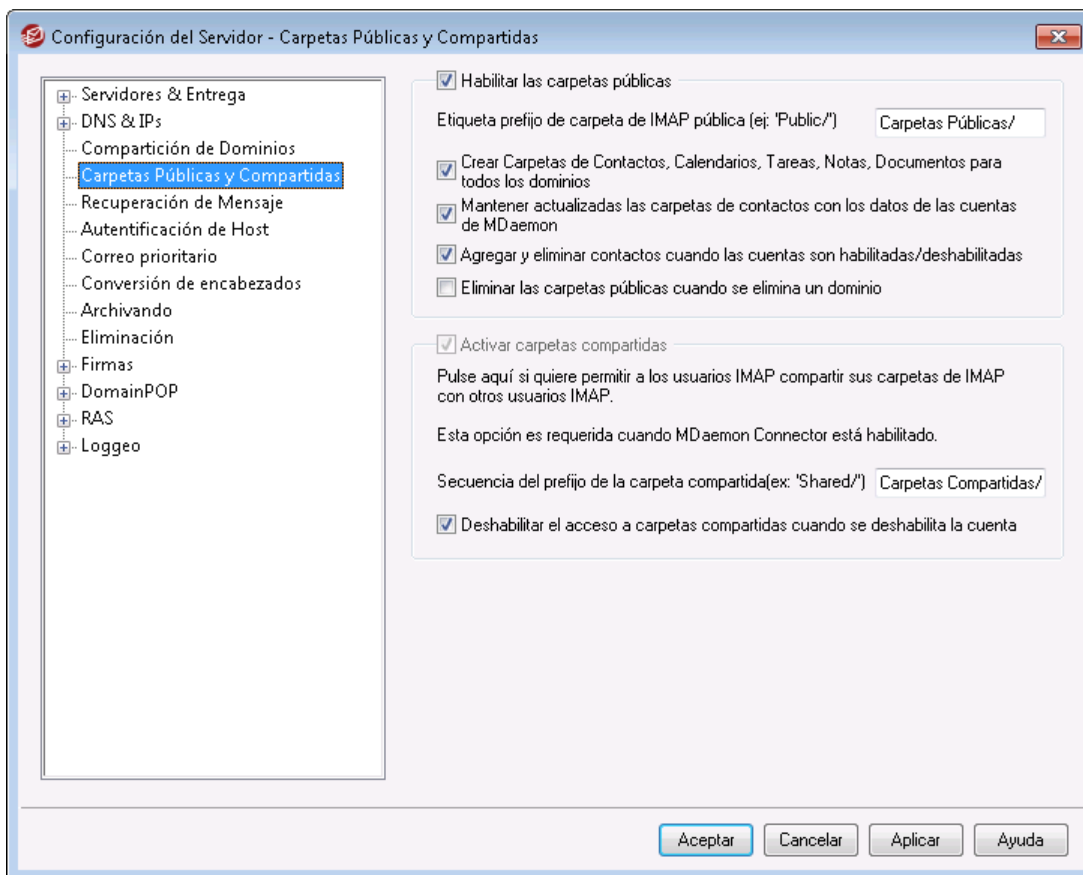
Configuración del Servidor - Carpetas Públicas y Compartidas

Servidores & Entrega
DNS & IPs
Compartición de Dominios
Carpetas Públicas y Compartidas
Recuperación de Mensaje
Autentificación de Host
Correo prioritario
Conversión de encabezados
Archivando
Eliminación
Firmas
DomainPOP
RAS
Loggeo

Habilitar las carpetas públicas

Etiqueta prefijo de carpeta de IMAP pública (ej: 'Public/') Carpetas Públicas/

Crear Carpetas de Contactos, Calendarios, Tareas, Notas, Documentos para todos los dominios

Mantener actualizadas las carpetas de contactos con los datos de las cuentas de MDaemon

Agregar y eliminar contactos cuando las cuentas son habilitadas/deshabilitadas

Eliminar las carpetas públicas cuando se elimina un dominio

Activar carpetas compartidas

Pulse aquí si quiere permitir a los usuarios IMAP compartir sus carpetas de IMAP con otros usuarios IMAP.

Esta opción es requerida cuando MDaemon Connector está habilitado.

Secuencia del prefijo de la carpeta compartida(ex: 'Shared/') Carpetas Compartidas/

Deshabilitar el acceso a carpetas compartidas cuando se deshabilita la cuenta

Aceptar Cancelar Aplicar Ayuda